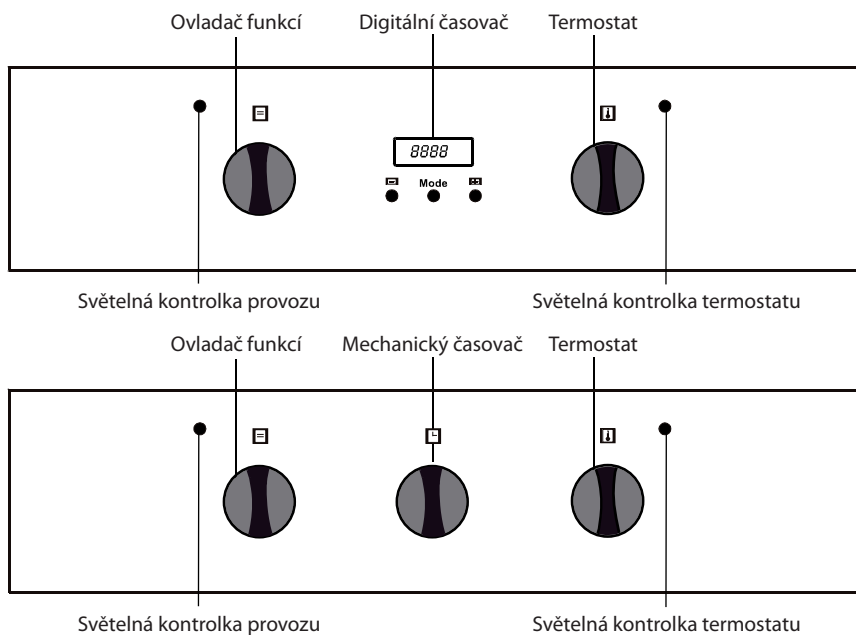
Ovladač funkcí

Digitální časovač

Termostat

8888

Mode

Světelná kontrolka provozu

Světelná kontrolka termostatu

Ovladač funkcí

Mechanický časovač

Termostat

Světelná kontrolka provozu

Světelná kontrolka termostatu